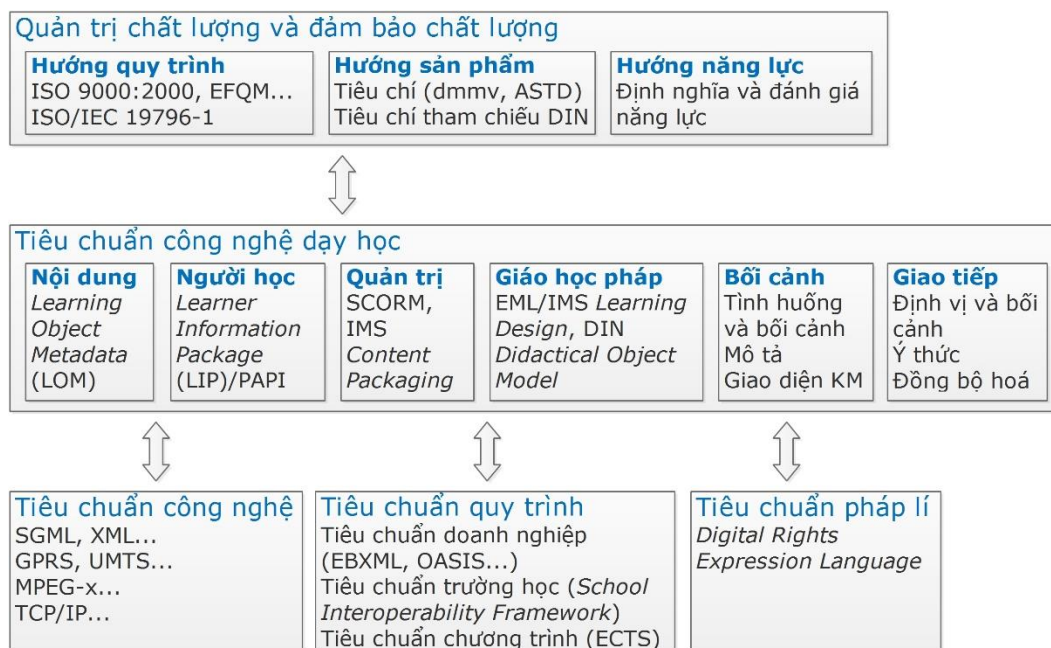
Quản trị chất lượng và đảm bảo chất lượng

Hướng quy trình
ISO 9000:2000, EFQM...
ISO/IEC 19796-1

Hướng sản phẩm
Tiêu chí (dmmv, ASTD)
Tiêu chí tham chiếu DIN

Hướng năng lực
Định nghĩa và đánh giá năng lực

Tiêu chuẩn công nghệ dạy học

Nội dung
*Learning Object Metadata* (LOM)

Người học
*Learner Information Package* (LIP)/PAPI

Quản trị
SCORM, IMS *Content Packaging*

Giáo học pháp
EML/IMS *Learning Design*, DIN *Didactical Object Model*

Bối cảnh
Tình huống và bối cảnh
Mô tả
Giao diện KM

Giao tiếp
Định vị và bối cảnh
Ý thức
Đồng bộ hoá

Tiêu chuẩn công nghệ
SGML, XML...
GPRS, UMTS...
MPEG-x...
TCP/IP...

Tiêu chuẩn quy trình
Tiêu chuẩn doanh nghiệp (EBXML, OASIS...)
Tiêu chuẩn trường học (*School Interoperability Framework*)
Tiêu chuẩn chương trình (ECTS)

Tiêu chuẩn pháp lí
*Digital Rights Expression Language*